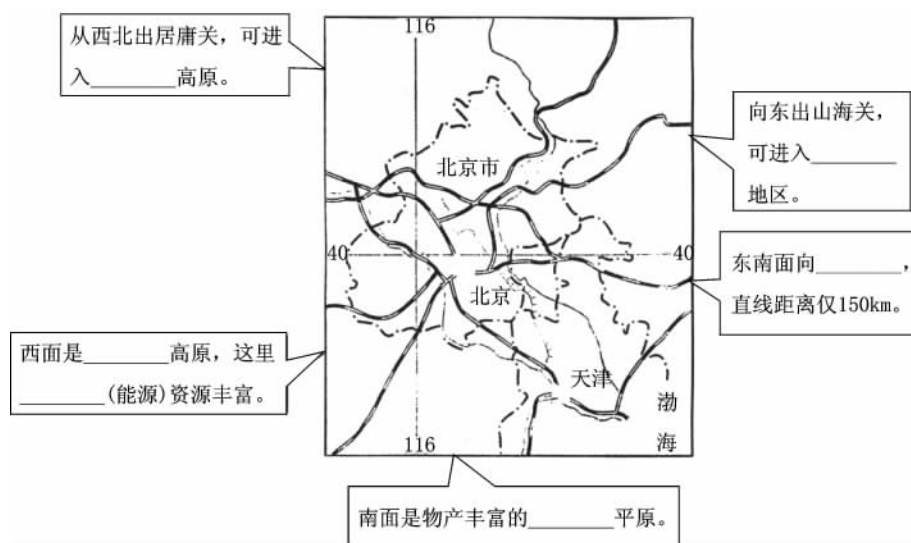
从西北出居庸关，可进入________高原。

116

向东出山海关，可进入________地区。

北京市

40

40

东南面向________，直线距离仅150km。

北京

西面是________高原，这里________(能源)资源丰富。

天津

渤

海

116

南面是物产丰富的________平原。